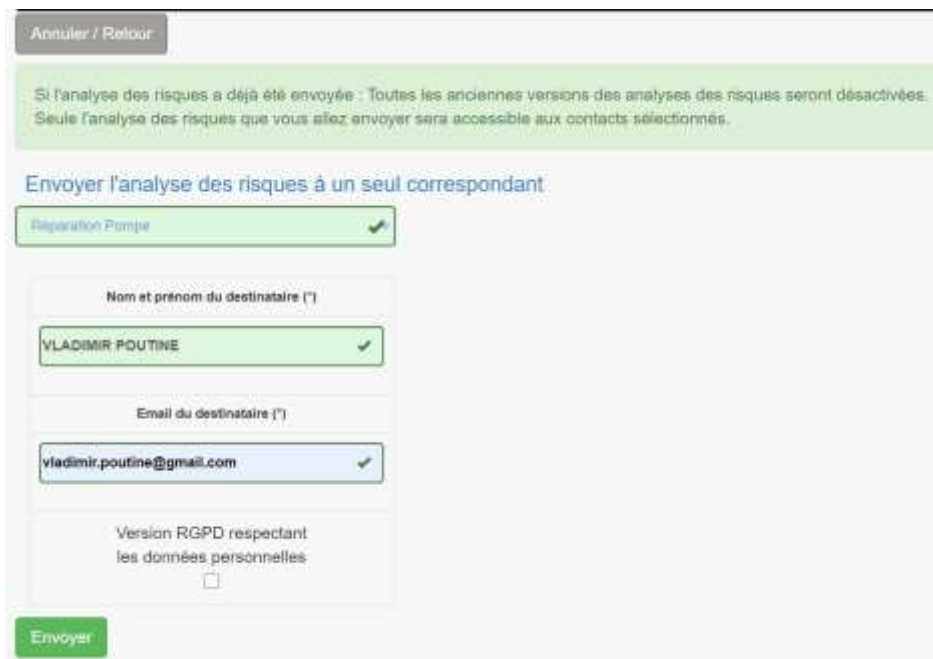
Annuler / Retour

Si l'analyse des risques a déjà été envoyée : Toutes les anciennes versions des analyses des risques seront désactivées. Seule l'analyse des risques que vous allez envoyer sera accessible aux contacts sélectionnés.

Envoyer l'analyse des risques à un seul correspondant

Réparation Pompe

Nom et prénom du destinataire (*)

VLADIMIR POUTINE

Email du destinataire (*)

vladimir.poutine@gmail.com

Version RGPD respectant les données personnelles

Envoyer